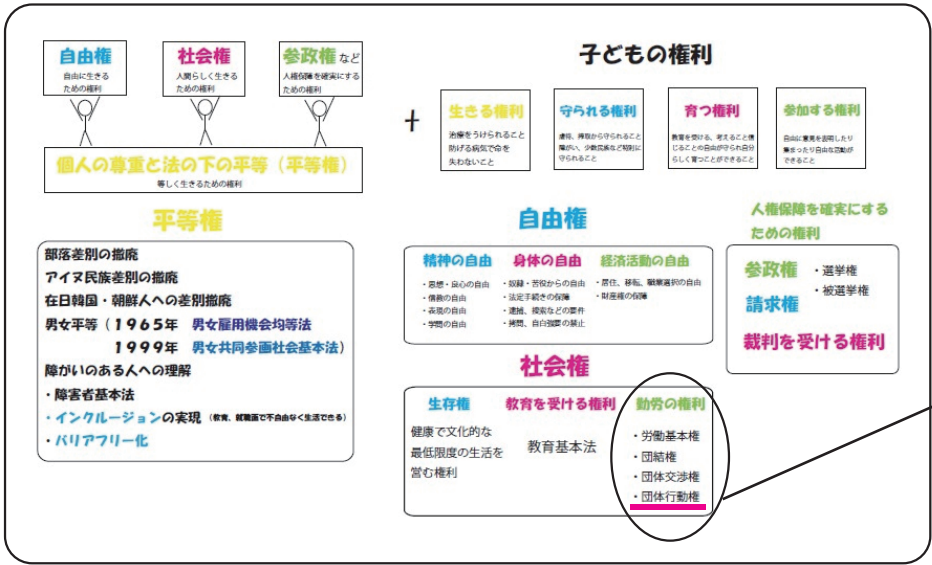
自由権
自由に生きるための権利

社会権
人間らしく生きるための権利

参政権など
人権保障を確実にするための権利

個人の尊重と法の下の平等（平等権）
等しく生きるための権利

子どもの権利

＋

生きる権利
治療をうけられること 防げる病気で命を失わないこと

守られる権利
虐待、搾取から守られること 障がい、少数民族など特別に守られること

育つ権利
教育を受ける、考えること信じることの自由が守られ自分らしく育つことができること

参加する権利
自由に意見を表明したり集まったり自由な活動ができること

平等権

部落差別の撤廃
アイヌ民族差別の撤廃
在日韓国・朝鮮人への差別撤廃
男女平等（１９６５年　男女雇用機会均等法
　　　　　１９９９年　男女共同参画社会基本法）
障がいのある人への理解
・障害者基本法
・インクルージョンの実現（教育、就職面で不自由なく生活できる）
・バリアフリー化

自由権

精神の自由
・思想・良心の自由
・信教の自由
・表現の自由
・学問の自由

身体の自由
・奴隷・苦役からの自由
・法定手続きの保障
・逮捕、捜索などの要件
・拷問、自白強要の禁止

経済活動の自由
・居住、移転、職業選択の自由
・財産権の保障

人権保障を確実にするための権利

参政権
・選挙権
・被選挙権
請求権

裁判を受ける権利

社会権

生存権
健康で文化的な最低限度の生活を営む権利

教育を受ける権利
教育基本法

勤労の権利
・労働基本権
・団結権
・団体交渉権
・団体行動権